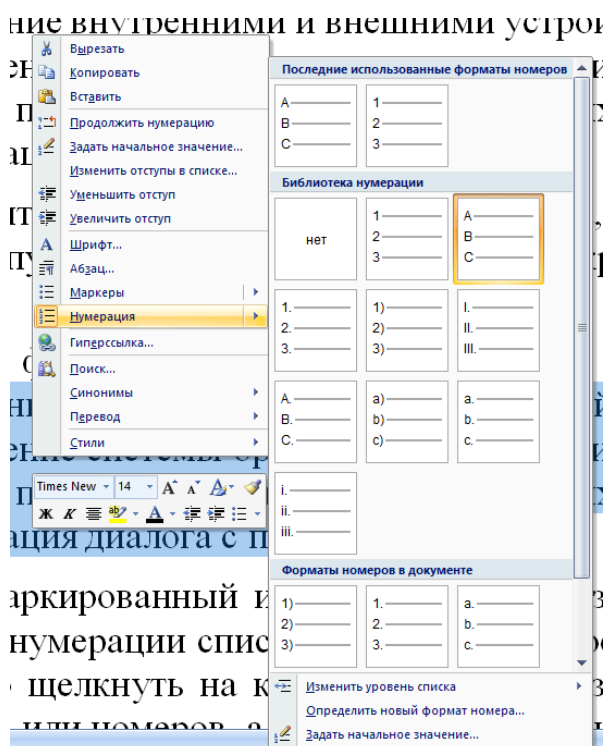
ние внутренними и внешними устрой

Вырезать
Копировать
Вставить
Продолжить нумерацию
Задать начальное значение...
Изменить отступы в списке...
Уменьшить отступ
Увеличить отступ
Шрифт...
Абзац...
Маркеры
Нумерация
Гиперссылка...
Поиск...
Синонимы
Перевод
Стили

Times New 14 A A
Ж К

Последние использованные форматы номеров
A.——— B.——— C.———
1.——— 2.——— 3.———

Библиотека нумерации
нет
1——— 2——— 3———
A——— B——— C———
1.——— 2.——— 3.———
1)——— 2)——— 3)———
I.——— II.——— III.———
A.——— B.——— C.———
a)——— b)——— c)———
a.——— b.——— c.———
i.——— ii.——— iii.———

Форматы номеров в документе
1)——— 2)——— 3)———
1.——— 2.——— 3.———
a.——— b.——— c.———

Изменить уровень списка
Определить новый формат номера...
Задать начальное значение...

ация диалога с п

аркированный и
нумерации спис
щелкнуть на к
или номеров